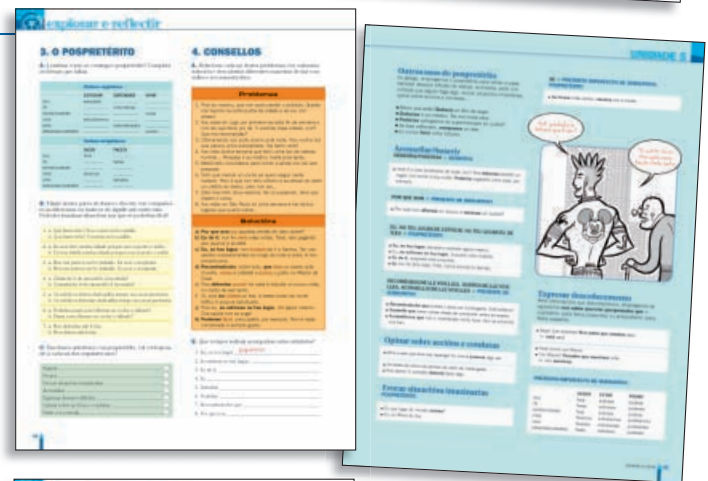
explorar e reflectir

3. O POSPRETÉRITO

4. CONSELLOS

Problemas

Solución

UNIDADE 5

Outros usos do pospretérito

Aconsellar/Suxerir

Optar entre accións e condutas

Formar oracións temporais

Expresar desexos/lecer

Expresar desexos/necesidade

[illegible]